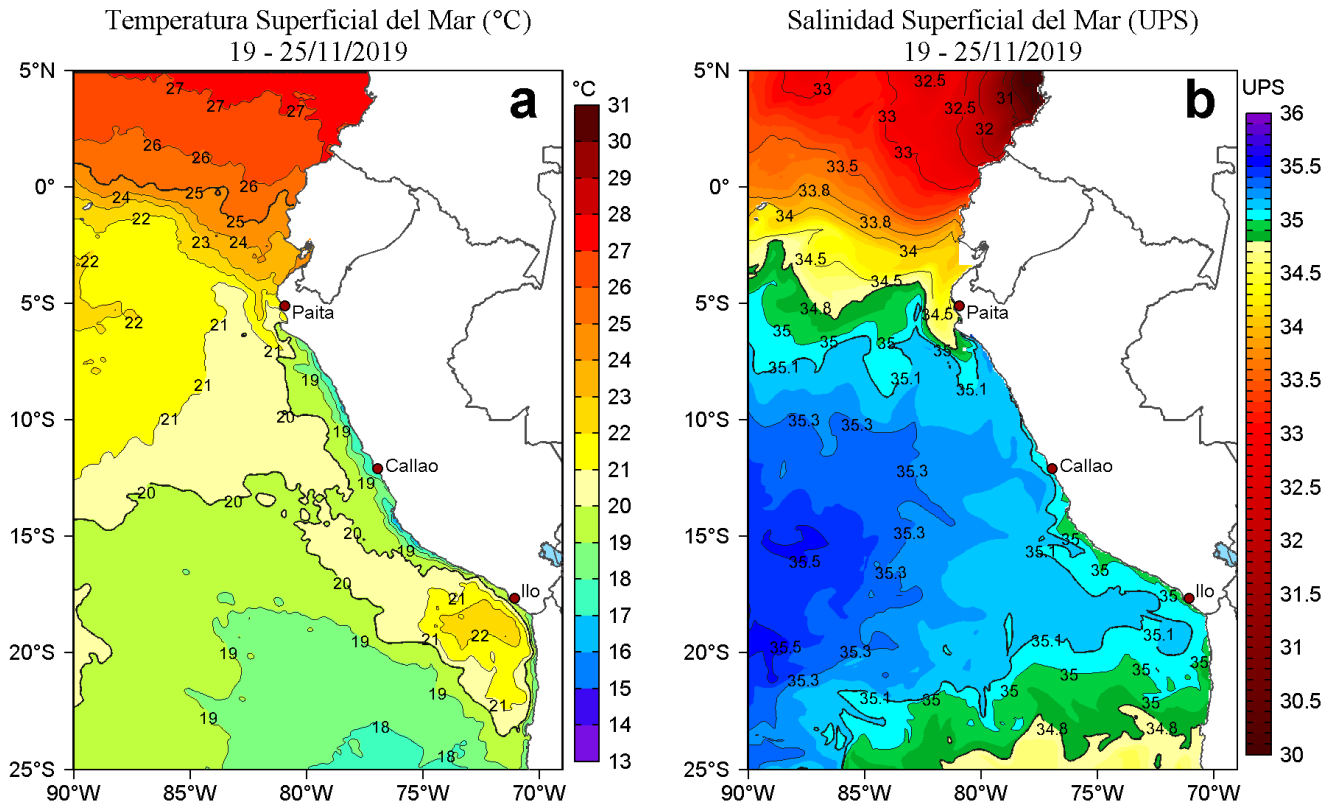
Temperatura Superficial del Mar (°C)
19 - 25/11/2019

a

°C
31
30
29
28
27
26
25
24
23
22
21
20
19
18
17
16
15
14
13

27 27 27 26 26 26 25 24 25 24 22 23 24 22 22 21 21 21 21 19 20 19 19 20 20 20 19 20 21 22 21 19 19 19 19 21 18 18

Paita
Callao
Ilo

5°N
0°
5°S
10°S
15°S
20°S
25°S
90°W 85°W 80°W 75°W 70°W

Salinidad Superficial del Mar (UPS)
19 - 25/11/2019

b

UPS
36
35.5
35
34.5
34
33.5
33
32.5
32
31.5
31
30.5
30

33 32.5 32.5 31 32 33 33 33.5 33.8 34 33.8 34 34.5 34.5 34.8 34.5 35 35 35 35 35.1 35.1 35.1 35.3 35.3 35.3 35.3 35.5 35.3 35 35.1 35 35 35.1 35.1 35.5 35.3 35.3 35 35 35 35 35.1 35 35 34.8 34.8

Paita
Callao
Ilo

5°N
0°
5°S
10°S
15°S
20°S
25°S
90°W 85°W 80°W 75°W 70°W